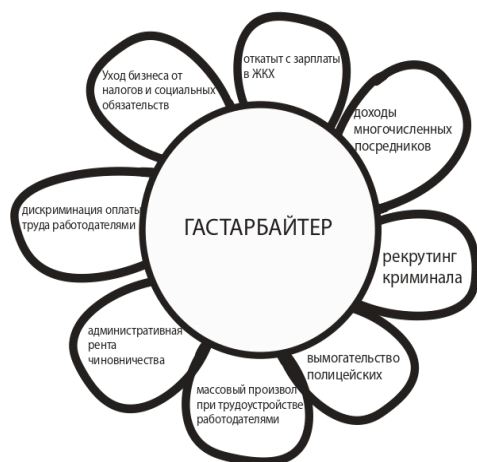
ГАСТАРБАЙТЕР

откатыт с зарплаты в ЖКХ

доходы многочисленных посредников

рекрутинг криминала

вымогательство полицейских

массовый произвол при трудоустройстве работодателями

административная рента чиновничества

дискриминация оплаты труда работодателями

Уход бизнеса от налогов и социальных обязательств